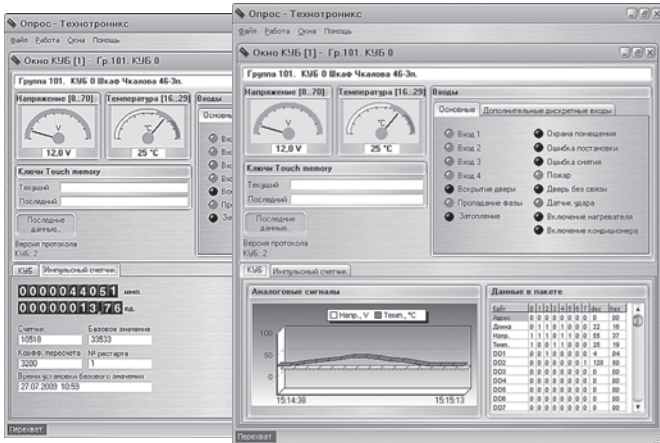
Опрос - Технотроникс
Файл Работа Окна Помощь
Окно КУБ [1] - Гр.101. КУБ 0
Группа 101. КУБ 0 Шкаф Чкалова 46-3п.
Напряжение [8..70]
Температура [16..29]
Входы
Основ
12,0 V
25 °C
Вхо
Вхо
Вхо
Вхо
Вскр
Про
Зат
Ключи Touch memory
Текущий
Последний
Последние данные...
Версия протокола
КУБ: 2
КУБ
Импульсный счетчик
0000044051 имп.
0000001376 ед.
Счетчик
10518
Базовое значение
33533
Коэфф. пересчета
3200
№ регистра
1
Время установки базового значения
27.07.2009 10:59
Перехват

Опрос - Технотроникс
Файл Работа Окна Помощь
Окно КУБ [1] - Гр.101. КУБ 0
Группа 101. КУБ 0 Шкаф Чкалова 46-3п.
Напряжение [8..70]
Температура [16..29]
Входы
12,0 V
25 °C
Основные
Дополнительные дискретные входы
Вход 1
Вход 2
Вход 3
Вход 4
Вскрытие двери
Пропадание фазы
Затопление
Охрана помещения
Ошибка постановки
Ошибка снятия
Пожар
Дверь без связи
Датчик удара
Включение нагревателя
Включение кондиционера
Ключи Touch memory
Текущий
Последний
Последние данные...
Версия протокола
КУБ: 2
КУБ
Импульсный счетчик
Аналоговые сигналы
Напр., V
Темп., °C
100
50
0
15:14:38
15:15:13
Данные в пакете
| Байт | 1 | 2 | 3 | 4 | 5 | 6 | 7 | 8 | Dec | hex |
|---|---|---|---|---|---|---|---|---|---|---|
| Адрес | 0 | 0 | 0 | 0 | 0 | 0 | 0 | 0 | 0 | 00 |
| Длина | 0 | 1 | 1 | 0 | 1 | 0 | 0 | 0 | 22 | 16 |
| Напр. | 1 | 1 | 0 | 1 | 1 | 0 | 0 | 0 | 55 | 37 |
| Темп. | 1 | 0 | 0 | 1 | 1 | 0 | 0 | 0 | 25 | 19 |
| DD1 | 0 | 0 | 1 | 0 | 0 | 0 | 0 | 0 | 4 | 04 |
| DD2 | 0 | 0 | 0 | 0 | 0 | 0 | 0 | 1 | 128 | 80 |
| DD3 | 0 | 0 | 0 | 0 | 0 | 0 | 0 | 0 | 0 | 00 |
| DD4 | 0 | 0 | 0 | 0 | 0 | 0 | 0 | 0 | 0 | 00 |
| DD5 | 0 | 0 | 0 | 0 | 0 | 0 | 0 | 0 | 0 | 00 |
| DD6 | 0 | 0 | 0 | 0 | 0 | 0 | 0 | 0 | 0 | 00 |
| DD7 | 0 | 0 | 0 | 0 | 0 | 0 | 0 | 0 | 0 | 00 |
Перехват